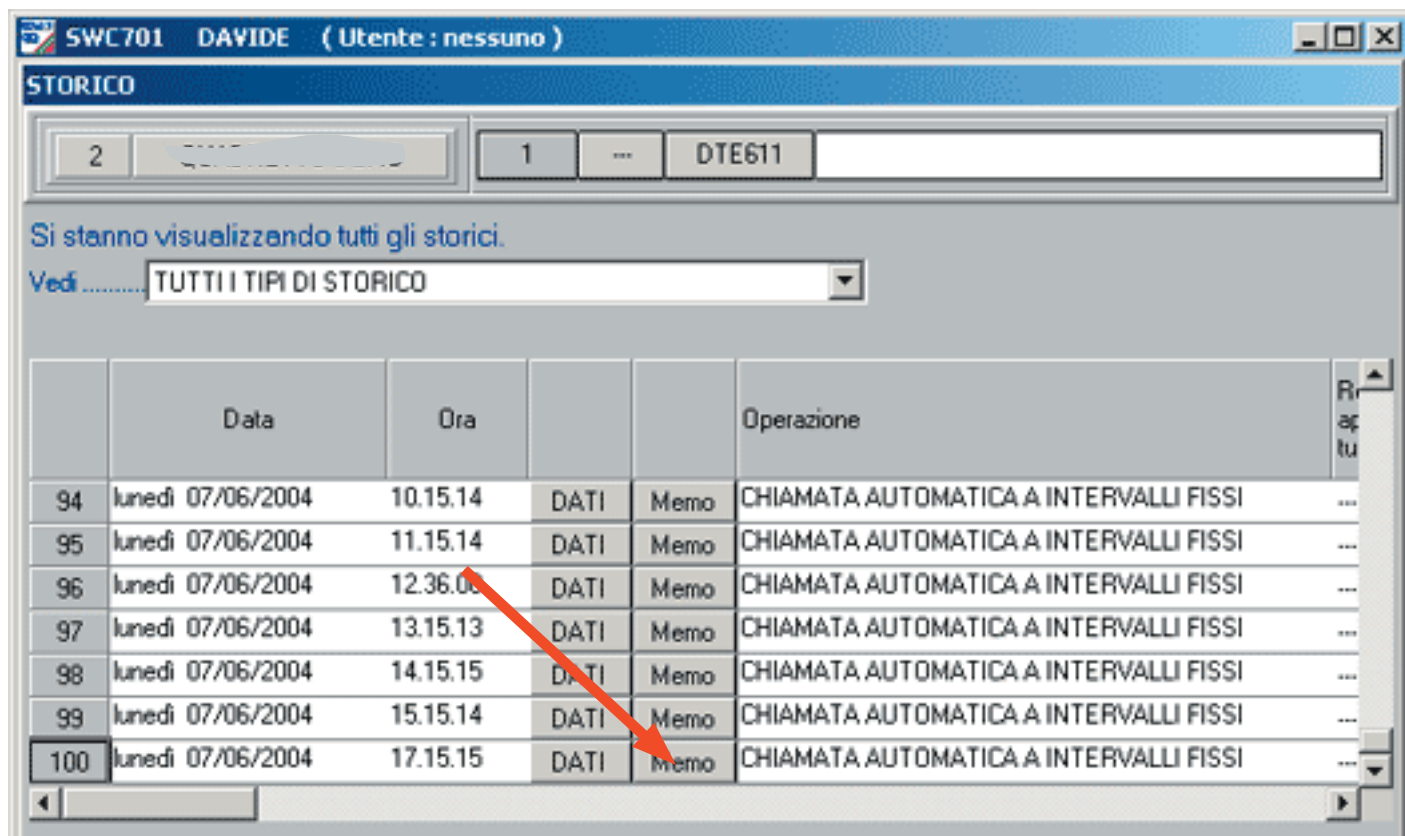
SWC701 DAVIDE ( Utente : nessuno )

STORICO

2 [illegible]

1 --- DTE611

Si stanno visualizzando tutti gli storici.

Vedi .......... TUTTI I TIPI DI STORICO

| | Data | Ora | | | Operazione | R ap tu |
|---|---|---|---|---|---|---|
| 94 | lunedì 07/06/2004 | 10.15.14 | DATI | Memo | CHIAMATA AUTOMATICA A INTERVALLI FISSI | --- |
| 95 | lunedì 07/06/2004 | 11.15.14 | DATI | Memo | CHIAMATA AUTOMATICA A INTERVALLI FISSI | --- |
| 96 | lunedì 07/06/2004 | 12.36.0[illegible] | DATI | Memo | CHIAMATA AUTOMATICA A INTERVALLI FISSI | --- |
| 97 | lunedì 07/06/2004 | 13.15.13 | DATI | Memo | CHIAMATA AUTOMATICA A INTERVALLI FISSI | --- |
| 98 | lunedì 07/06/2004 | 14.15.15 | DATI | Memo | CHIAMATA AUTOMATICA A INTERVALLI FISSI | --- |
| 99 | lunedì 07/06/2004 | 15.15.14 | DATI | Memo | CHIAMATA AUTOMATICA A INTERVALLI FISSI | --- |
| 100 | lunedì 07/06/2004 | 17.15.15 | DATI | Memo | CHIAMATA AUTOMATICA A INTERVALLI FISSI | --- |